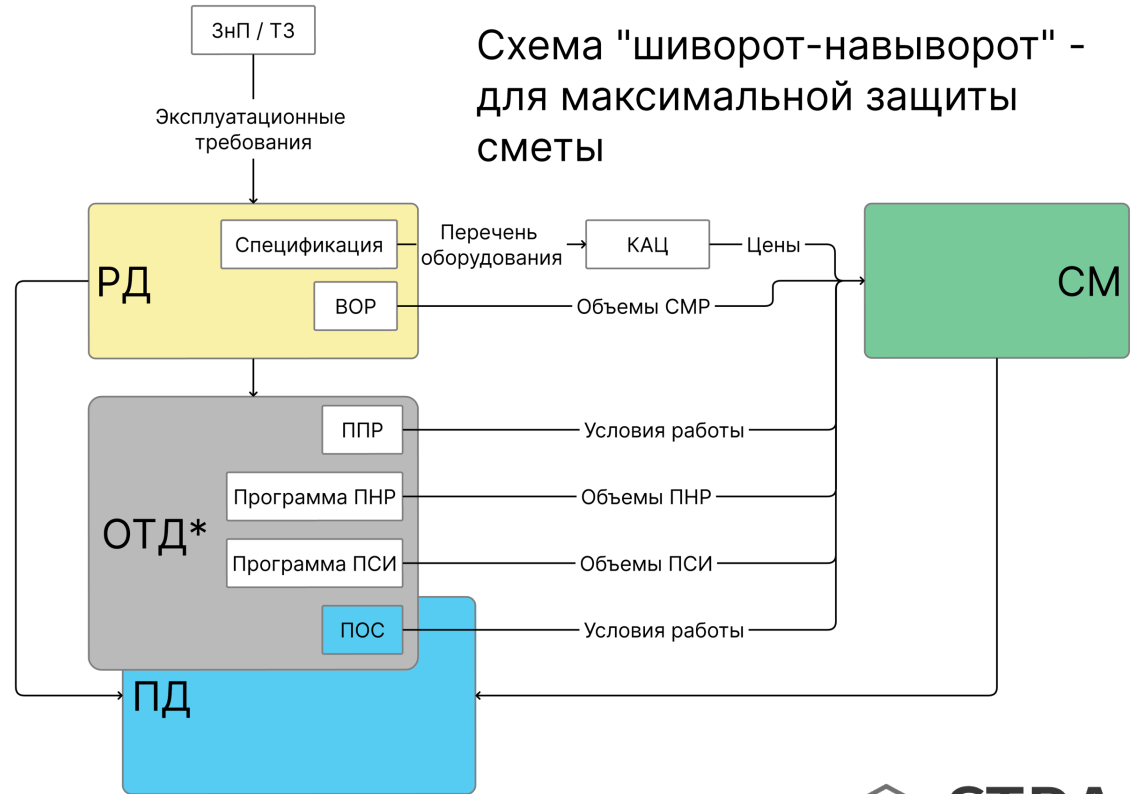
Схема "шиворот-навыворот" - для максимальной защиты сметы

ЗнП / ТЗ

Эксплуатационные требования

РД

Спецификация

ВОР

Перечень оборудования

КАЦ

Цены

Объемы СМР

СМ

ОТД*

ППР

Программа ПНР

Программа ПСИ

ПОС

Условия работы

Объемы ПНР

Объемы ПСИ

Условия работы

ПД

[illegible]